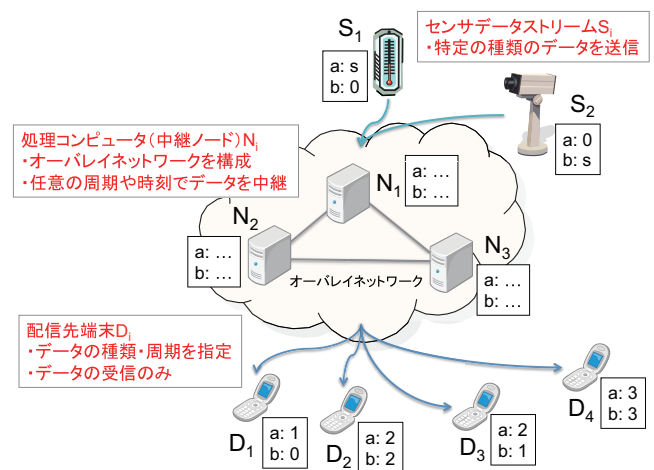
$S_1$

a: s
b: 0

センサデータストリーム$S_i$
・特定の種類のデータを送信

$S_2$

a: 0
b: s

処理コンピュータ（中継ノード）$N_i$
・オーバレイネットワークを構成
・任意の周期や時刻でデータを中継

$N_1$

a: …
b: …

$N_2$

a: …
b: …

$N_3$

a: …
b: …

オーバレイネットワーク

配信先端末$D_i$
・データの種類・周期を指定
・データの受信のみ

$D_1$

a: 1
b: 0

$D_2$

a: 2
b: 2

$D_3$

a: 2
b: 1

$D_4$

a: 3
b: 3